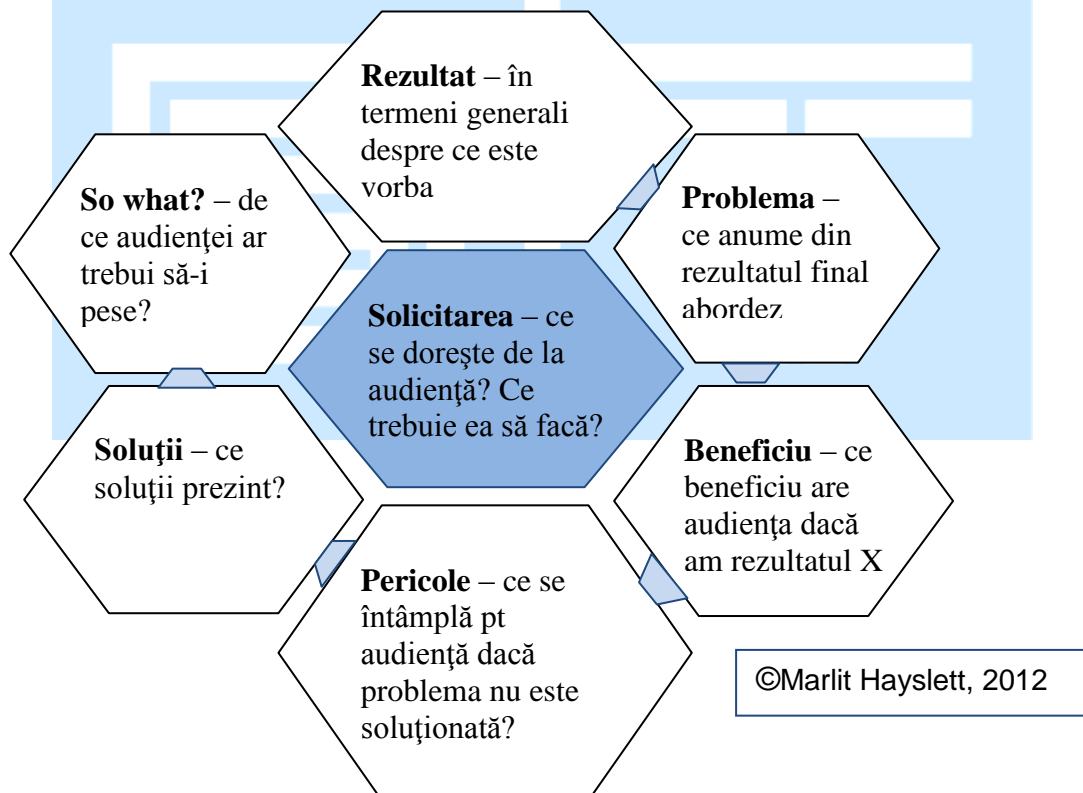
**Rezultat** – în termeni generali despre ce este vorba

**So what?** – de ce audienţei ar trebui să-i pese?

**Problema** – ce anume din rezultatul final abordez

**Solicitarea** – ce se doreşte de la audienţă? Ce trebuie ea să facă?

**Soluţii** – ce soluţii prezint?

**Beneficiu** – ce beneficiu are audienţa dacă am rezultatul X

**Pericole** – ce se întâmplă pt audienţă dacă problema nu este soluţionată?

©Marlit Hayslett, 2012